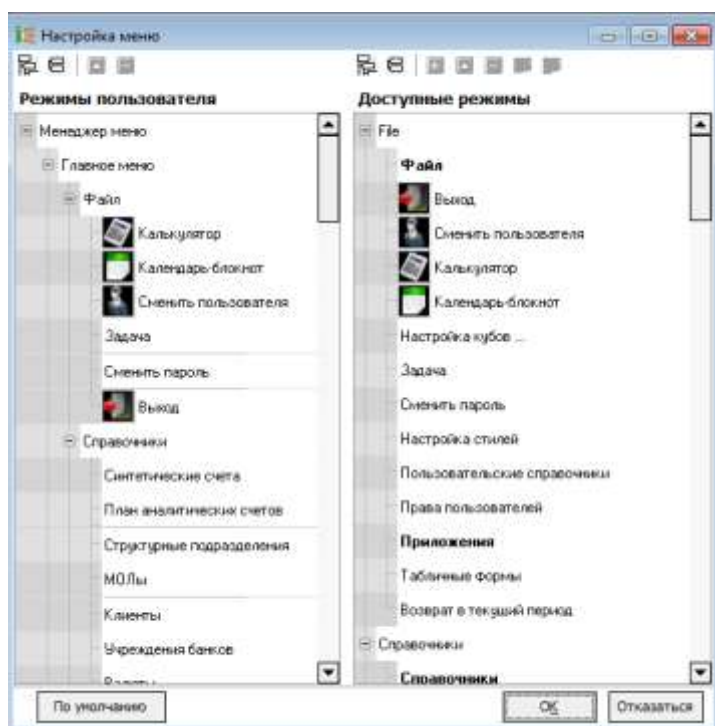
Настройка меню

Режимы пользователя

Менеджер меню
Главное меню
Файл
Калькулятор
Календарь блокнот
Сменить пользователя
Задача
Сменить пароль
Выход
Справочники
Синтетические счета
План аналитических счетов
Структурные подразделения
МОЛы
Клиенты
Учреждения банков
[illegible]

Доступные режимы

File
Файл
Выход
Сменить пользователя
Калькулятор
Календарь-блокнот
Настройка кубов ...
Задача
Сменить пароль
Настройка стилей
Пользовательские справочники
Права пользователей
Приложения
Табличные формы
Возврат в текущий период
Справочники
Справочники

По умолчанию

OK

Отказаться